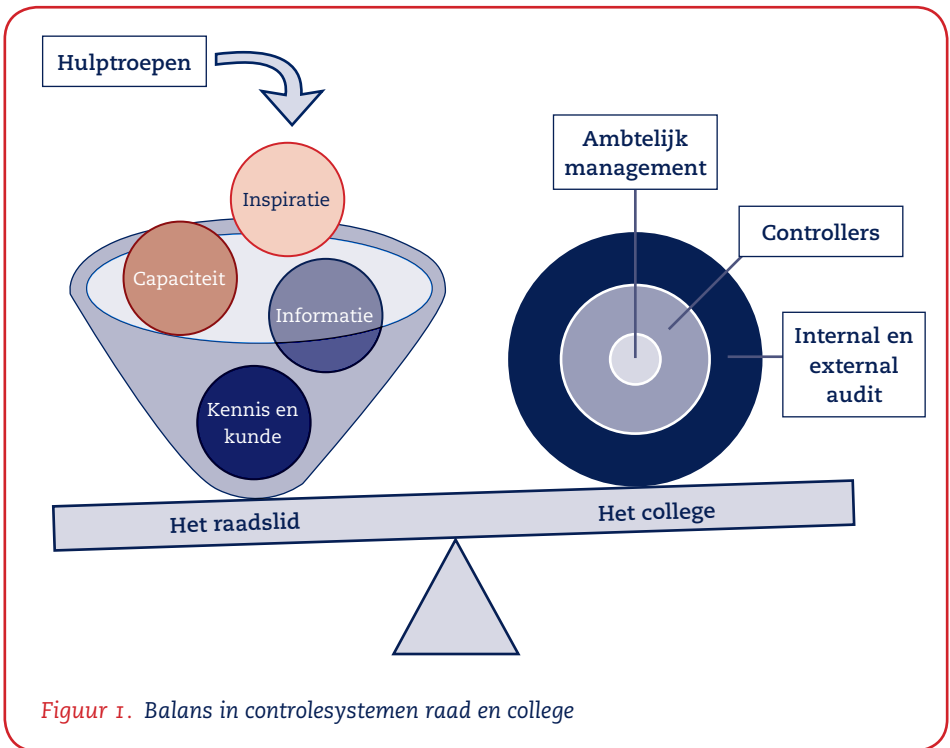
Hulptroepen

Inspiratie

Capaciteit

Informatie

Kennis en kunde

Ambtelijk management

Controllers

Internal en external audit

Het raadslid

Het college

Figuur 1. Balans in controlesystemen raad en college